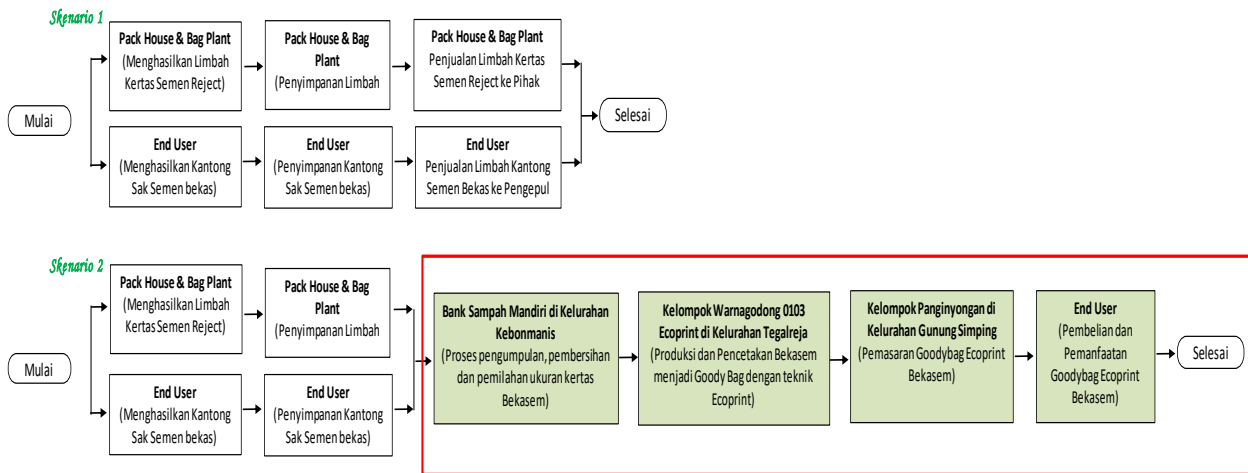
Skenario 1

Mulai

Pack House & Bag Plant
(Menghasilkan Limbah Kertas Semen Reject)

Pack House & Bag Plant
(Penyimpanan Limbah

Pack House & Bag Plant
Penjualan Limbah Kertas Semen Reject ke Pihak

End User
(Menghasilkan Kantong Sak Semen bekas)

End User
(Penyimpanan Kantong Sak Semen bekas)

End User
Penjualan Limbah Kantong Semen Bekas ke Pengepul

Selesai

Skenario 2

Mulai

Pack House & Bag Plant
(Menghasilkan Limbah Kertas Semen Reject)

Pack House & Bag Plant
(Penyimpanan Limbah

End User
(Menghasilkan Kantong Sak Semen bekas)

End User
(Penyimpanan Kantong Sak Semen bekas)

Bank Sampah Mandiri di Kelurahan Kebonmanis
(Proses pengumpulan, pembersihan dan pemilahan ukuran kertas Bekasem)

Kelompok Warnagodong 0103 Ecoprint di Kelurahan Tegalreja
(Produksi dan Pencetakan Bekasem menjadi Goody Bag dengan teknik Ecoprint)

Kelompok Panginyongan di Kelurahan Gunung Simping
(Pemasaran Goodybag Ecoprint Bekasem)

End User
(Pembelian dan Pemanfaatan Goodybag Ecoprint Bekasem)

Selesai